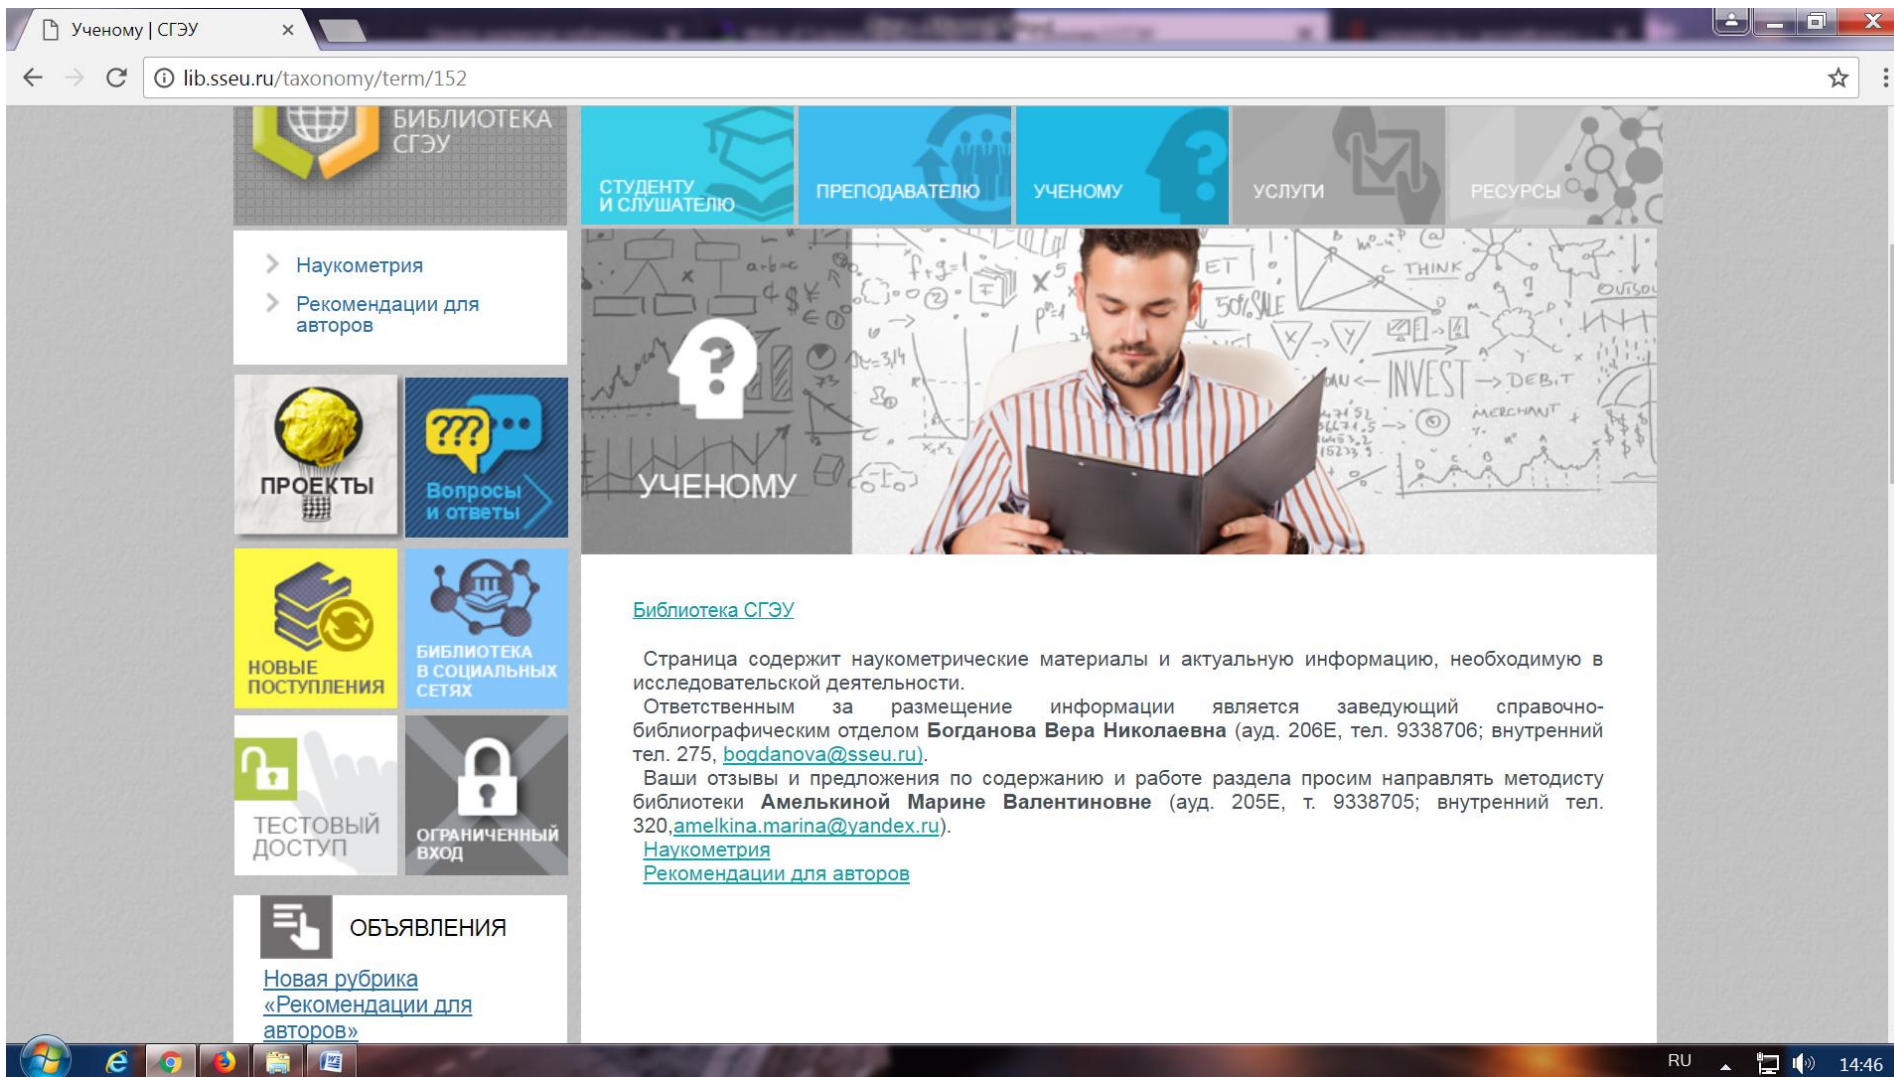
Ученому | СГЭУ ×

lib.sseu.ru/taxonomy/term/152

БИБЛИОТЕКА СГЭУ

СТУДЕНТУ И СЛУШАТЕЛЮ

ПРЕПОДАВАТЕЛЮ

УЧЕНОМУ

УСЛУГИ

РЕСУРСЫ

Наукометрия

Рекомендации для авторов

ПРОЕКТЫ

Вопросы и ответы

НОВЫЕ ПОСТУПЛЕНИЯ

БИБЛИОТЕКА В СОЦИАЛЬНЫХ СЕТЯХ

ТЕСТОВЫЙ ДОСТУП

ОГРАНИЧЕННЫЙ ВХОД

ОБЪЯВЛЕНИЯ

Новая рубрика «Рекомендации для авторов»

УЧЕНОМУ

Библиотека СГЭУ

Страница содержит наукометрические материалы и актуальную информацию, необходимую в исследовательской деятельности.
Ответственным за размещение информации является заведующий справочно-библиографическим отделом **Богданова Вера Николаевна** (ауд. 206Е, тел. 9338706; внутренний тел. 275, bogdanova@sseu.ru).
Ваши отзывы и предложения по содержанию и работе раздела просим направлять методисту библиотеки **Амелькиной Марине Валентиновне** (ауд. 205Е, т. 9338705; внутренний тел. 320,amelkina.marina@yandex.ru).
Наукометрия
Рекомендации для авторов

RU 14:46